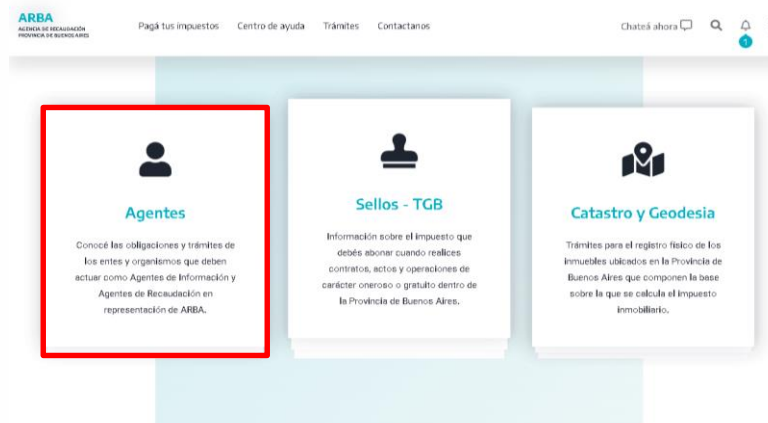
ARBA
AGENCIA DE RECAUDACIÓN
PROVINCIA DE BUENOS AIRES

Pagá tus impuestos Centro de ayuda Trámites Contactanos

Chateá ahora

1

Agentes

Conocé las obligaciones y trámites de los entes y organismos que deben actuar como Agentes de Información y Agentes de Recaudación en representación de ARBA.

Sellos - TGB

Información sobre el impuesto que debés abonar cuando realices contratos, actos y operaciones de carácter oneroso o gratuito dentro de la Provincia de Buenos Aires.

Catastro y Geodesia

Trámites para el registro físico de los inmuebles ubicados en la Provincia de Buenos Aires que componen la base sobre la que se calcula el impuesto inmobiliario.